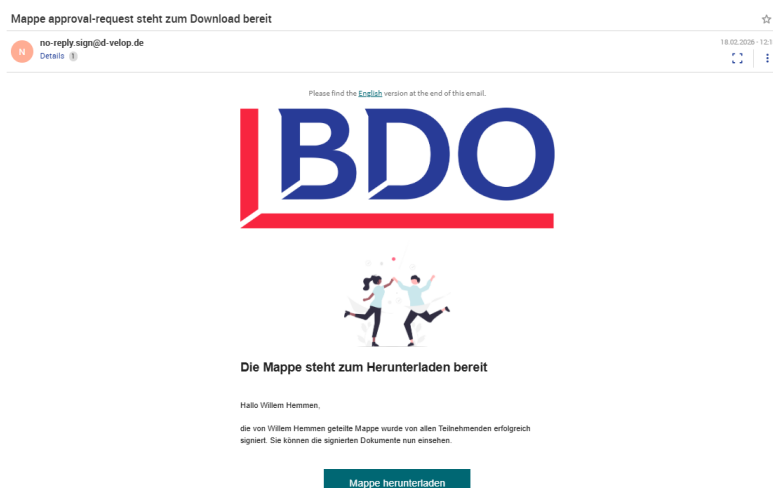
Mappe approval-request steht zum Download bereit

N

no-reply.sign@d-velop.de

Details 1

18.02.2026 · 12:1

Please find the English version at the end of this email.

BDO

Die Mappe steht zum Herunterladen bereit

Hallo Willem Hemmen,

die von Willem Hemmen geteilte Mappe wurde von allen Teilnehmenden erfolgreich signiert. Sie können die signierten Dokumente nun einsehen.

Mappe herunterladen